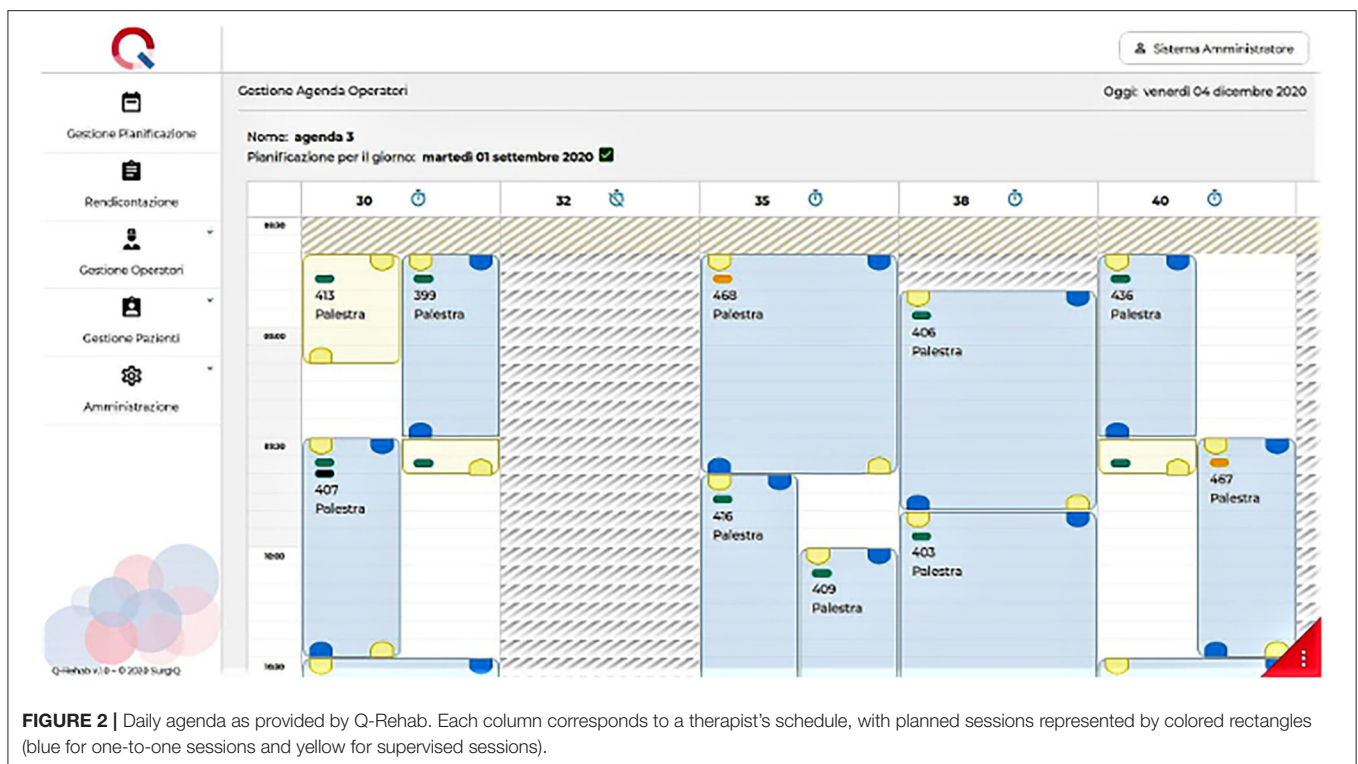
Sistema Amministratore

Gestione Pianificazione

Rendicontazione

Gestione Operatori

Gestione Pazienti

Amministrazione

Q-Rehab v.1.0 - © 2020 SurgiQ

Gestione Agenda Operatori

Oggi: venerdì 04 dicembre 2020

Nome: agenda 3

Pianificazione per il giorno: martedì 01 settembre 2020

| | 30 | 32 | 35 | 38 | 40 |
|---|---|---|---|---|---|

08:30

09:00

09:30

10:00

10:30

413 Palestra

399 Palestra

468 Palestra

406 Palestra

436 Palestra

407 Palestra

416 Palestra

467 Palestra

409 Palestra

403 Palestra

FIGURE 2 | Daily agenda as provided by Q-Rehab. Each column corresponds to a therapist's schedule, with planned sessions represented by colored rectangles (blue for one-to-one sessions and yellow for supervised sessions).